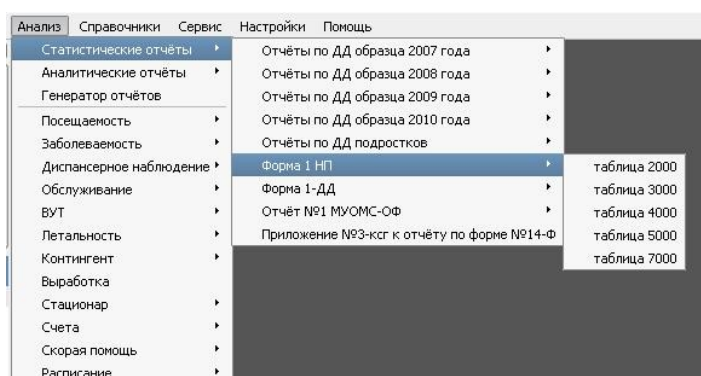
Анализ Справочники Сервис Настройки Помощь

Статистические отчёты
Аналитические отчёты
Генератор отчётов
Посещаемость
Заболеваемость
Диспансерное наблюдение
Обслуживание
ВУТ
Летальность
Контингент
Выработка
Стационар
Счета
Скорая помощь
Расписание

Отчёты по ДД образца 2007 года
Отчёты по ДД образца 2008 года
Отчёты по ДД образца 2009 года
Отчёты по ДД образца 2010 года
Отчёты по ДД подростков
Форма 1 НП
Форма 1-ДД
Отчёт №1 МУОМС-ОФ
Приложение №3-ксг к отчёту по форме №14-Ф

таблица 2000
таблица 3000
таблица 4000
таблица 5000
таблица 7000